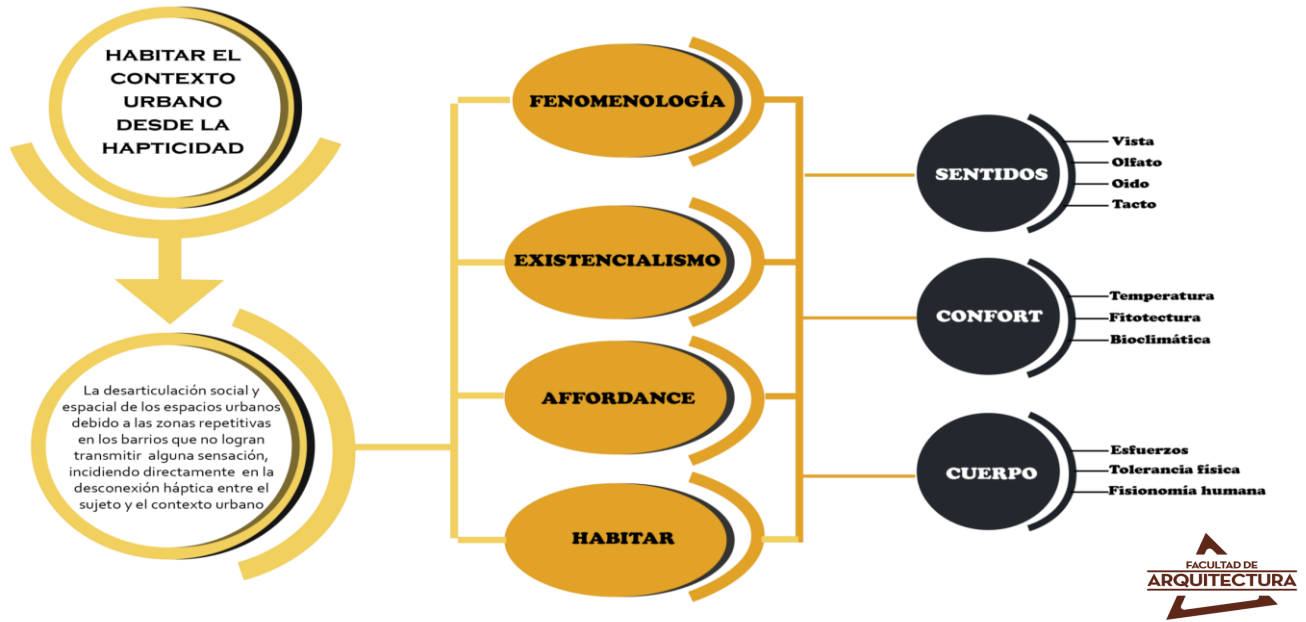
HABITAR EL CONTEXTO URBANO DESDE LA HAPTICIDAD

La desarticulación social y espacial de los espacios urbanos debido a las zonas repetitivas en los barrios que no logran transmitir alguna sensación, incidiendo directamente en la desconexión háptica entre el sujeto y el contexto urbano

FENOMENOLOGÍA

EXISTENCIALISMO

AFFORDANCE

HABITAR

SENTIDOS

Vista
Olfato
Oido
Tacto

CONFORT

Temperatura
Fitotectura
Bioclimática

CUERPO

Esfuerzos
Tolerancia física
Fisionomía humana

FACULTAD DE ARQUITECTURA